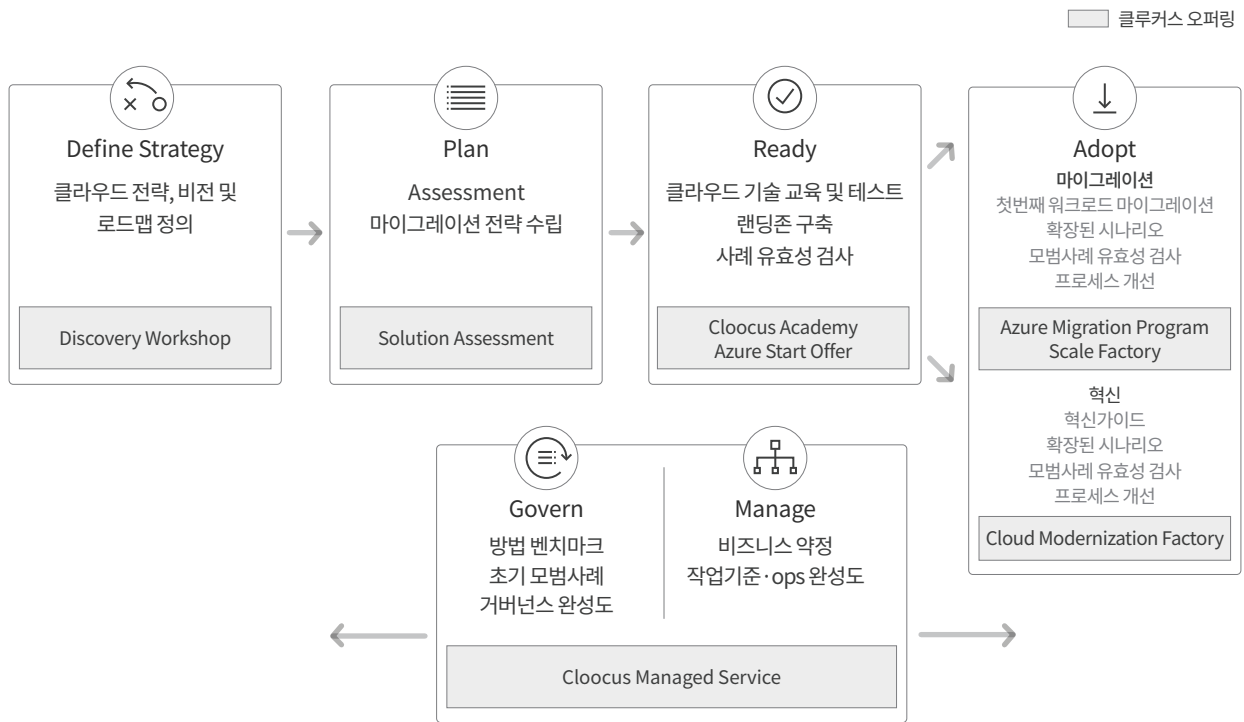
클루커스 오퍼링

Define Strategy
클라우드 전략, 비전 및 로드맵 정의
Discovery Workshop

Plan
Assessment
마이그레이션 전략 수립
Solution Assessment

Ready
클라우드 기술 교육 및 테스트
랜딩존 구축
사례 유효성 검사
Cloocus Academy
Azure Start Offer

Adopt
마이그레이션
첫번째 워크로드 마이그레이션
확장된 시나리오
모범사례 유효성 검사
프로세스 개선
Azure Migration Program
Scale Factory
혁신
혁신가이드
확장된 시나리오
모범사례 유효성 검사
프로세스 개선
Cloud Modernization Factory

Govern
방법 벤치마크
초기 모범사례
거버넌스 완성도

Manage
비즈니스 약정
작업기준·ops 완성도

Cloocus Managed Service